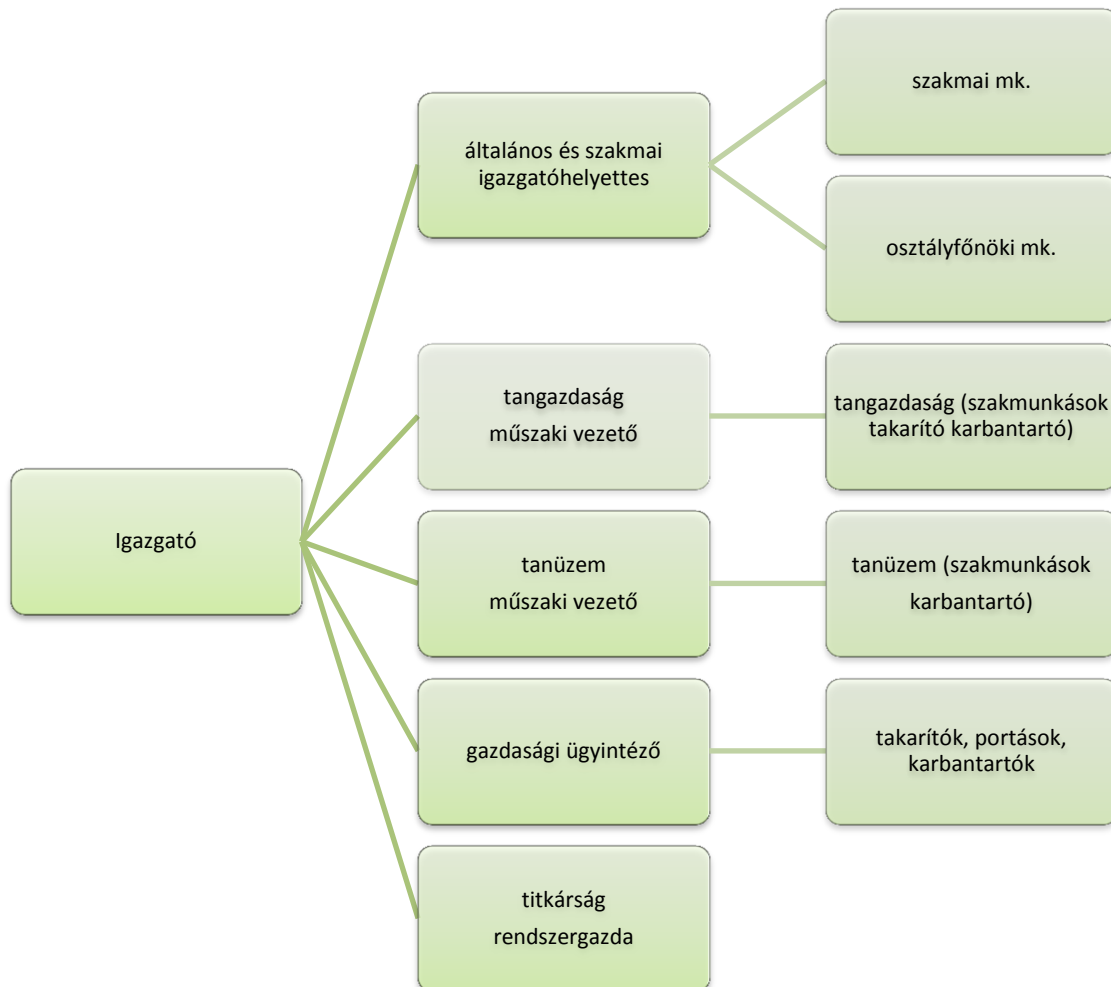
Igazgató

általános és szakmai igazgatóhelyettes

szakmai mk.

osztályfőnöki mk.

tangazdaság
műszaki vezető

tangazdaság (szakmunkások takarító karbantartó)

tanüzem
műszaki vezető

tanüzem (szakmunkások karbantartó)

gazdasági ügyintéző

takarítók, portások, karbantartók

titkárság
rendszergazda